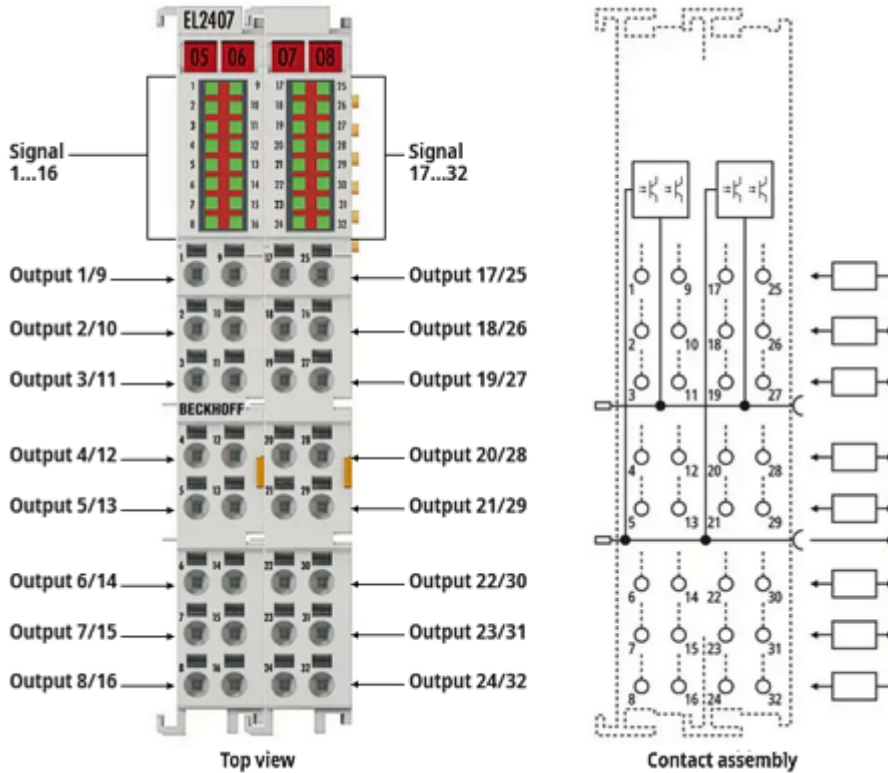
EL2407

05 06 07 08

Signal 1...16

Signal 17...32

Output 1/9
Output 2/10
Output 3/11
BECKHOFF
Output 4/12
Output 5/13
Output 6/14
Output 7/15
Output 8/16

Output 17/25
Output 18/26
Output 19/27
Output 20/28
Output 21/29
Output 22/30
Output 23/31
Output 24/32

Top view

1 9 17 25
2 10 18 26
3 11 19 27
4 12 20 28
5 13 21 29
6 14 22 30
7 15 23 31
8 16 24 32

Contact assembly